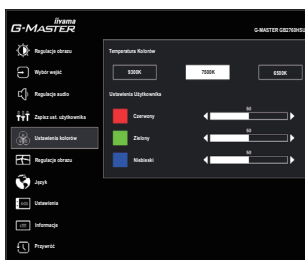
iiyama
G-MASTER

G-MASTER GB2760HSU

Regulacja obrazu
Wybór wejść
Regulacja audio
Zapisz ust. użytkownika
Ustawienia kolorów
Regulacja obrazu
Język
Ustawienia
Informacja
Przywróć

Temperatura Kolorów
9300K
7500K
6500K

Ustawienia Użytkownika
Czerwony 50
Zielony 50
Niebieski 50